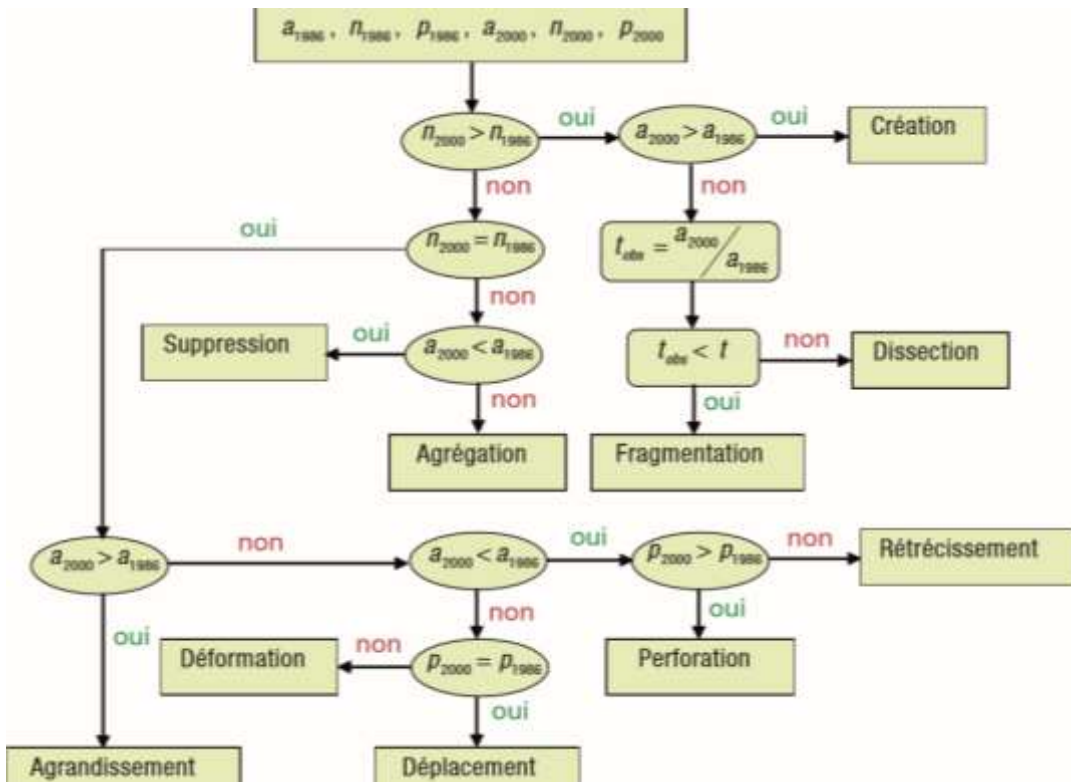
$a_{1986}$, $n_{1986}$, $p_{1986}$, $a_{2000}$, $n_{2000}$, $p_{2000}$

$n_{2000} > n_{1986}$

oui

$a_{2000} > a_{1986}$

oui

Création

non

non

$t_{obs} = a_{2000} / a_{1986}$

oui

$n_{2000} = n_{1986}$

non

oui

Suppression

$a_{2000} < a_{1986}$

non

Agrégation

$t_{obs} < t$

non

Dissection

oui

Fragmentation

$a_{2000} > a_{1986}$

non

$a_{2000} < a_{1986}$

oui

$p_{2000} > p_{1986}$

non

Rétrécissement

oui

Perforation

non

oui

Déformation

non

$p_{2000} = p_{1986}$

oui

Agrandissement

Déplacement